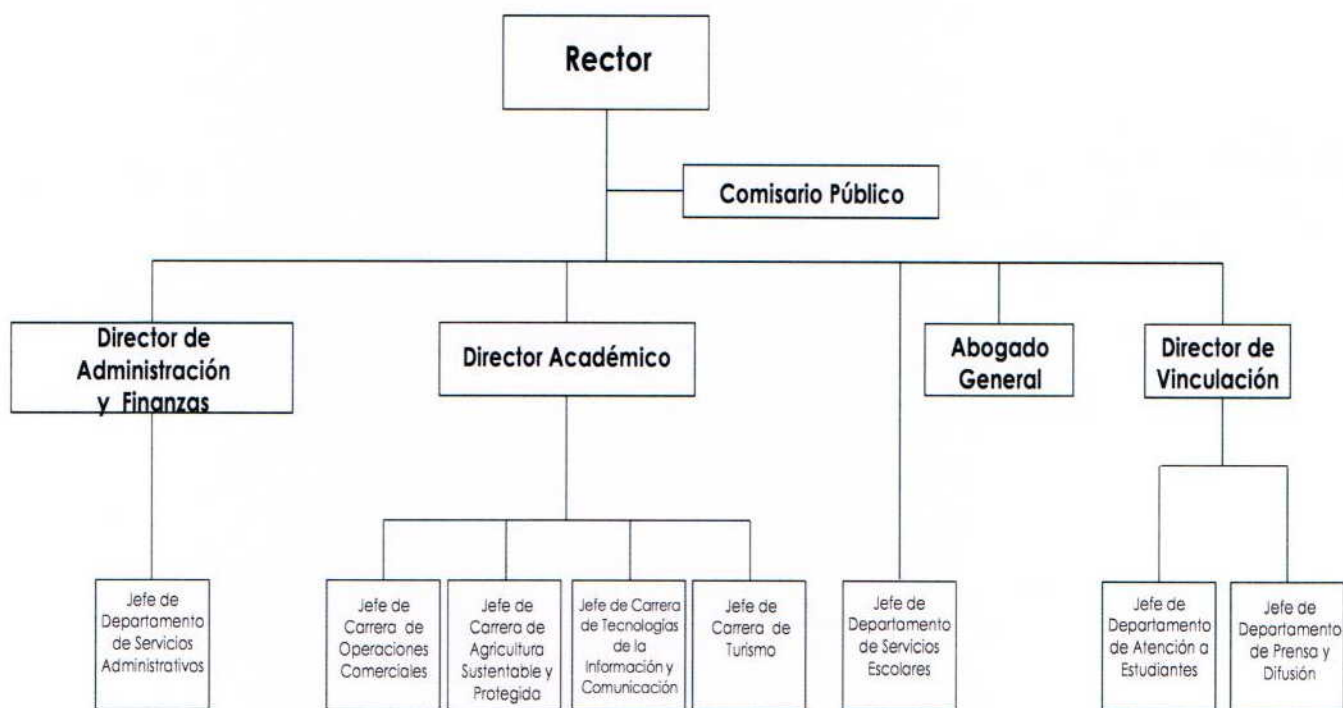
Rector

Comisario Público

Director de Administración y Finanzas

Director Académico

Abogado General

Director de Vinculación

Jefe de Departamento de Servicios Administrativos

Jefe de Carrera de Operaciones Comerciales

Jefe de Carrera de Agricultura Sustentable y Protegida

Jefe de Carrera de Tecnologías de la Información y Comunicación

Jefe de Carrera de Turismo

Jefe de Departamento de Servicios Escolares

Jefe de Departamento de Atención a Estudiantes

Jefe de Departamento de Prensa y Difusión